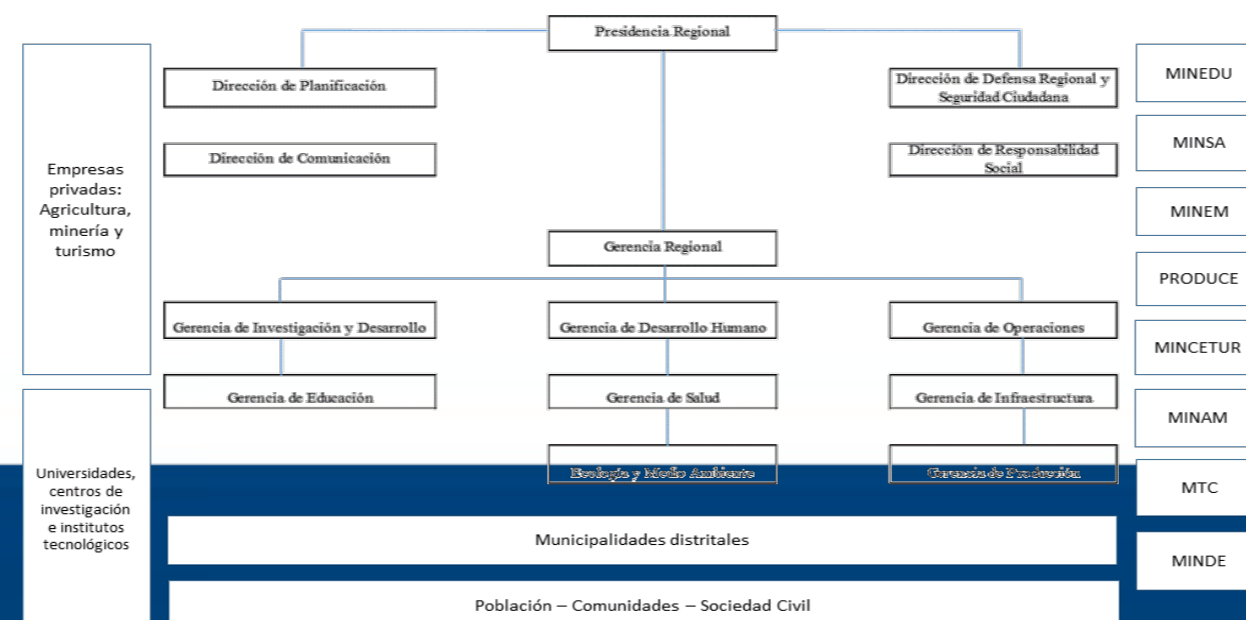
Presidencia Regional

Dirección de Planificación

Dirección de Defensa Regional y Seguridad Ciudadana

Dirección de Comunicación

Dirección de Responsabilidad Social

Empresas privadas: Agricultura, minería y turismo

Gerencia Regional

Gerencia de Investigación y Desarrollo

Gerencia de Desarrollo Humano

Gerencia de Operaciones

Gerencia de Educación

Gerencia de Salud

Gerencia de Infraestructura

Ecología y Medio Ambiente

Gerencia de Producción

Universidades, centros de investigación e institutos tecnológicos

Municipalidades distritales

Población – Comunidades – Sociedad Civil

MINEDU

MINSA

MINEM

PRODUCE

MINCETUR

MINAM

MTC

MINDE